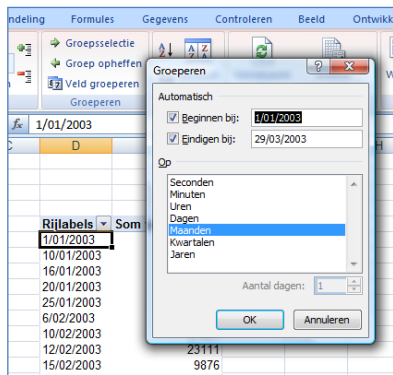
ndeling Formules Gegevens Controleren Beeld Ontwikk

Groepsselectie
Groep opheffen
Veld groeperen
Groeperen

fx 1/01/2003

C D H

Rijlabels Som
1/01/2003
10/01/2003
16/01/2003
20/01/2003
25/01/2003
6/02/2003
10/02/2003
12/02/2003 23111
15/02/2003 9876

Groeperen ? X
Automatisch
Beginnen bij: 1/01/2003
Eindigen bij: 29/03/2003
Op
Seconden
Minuten
Uren
Dagen
Maanden
Kwartalen
Jaren
Aantal dagen: 1
OK Annuleren